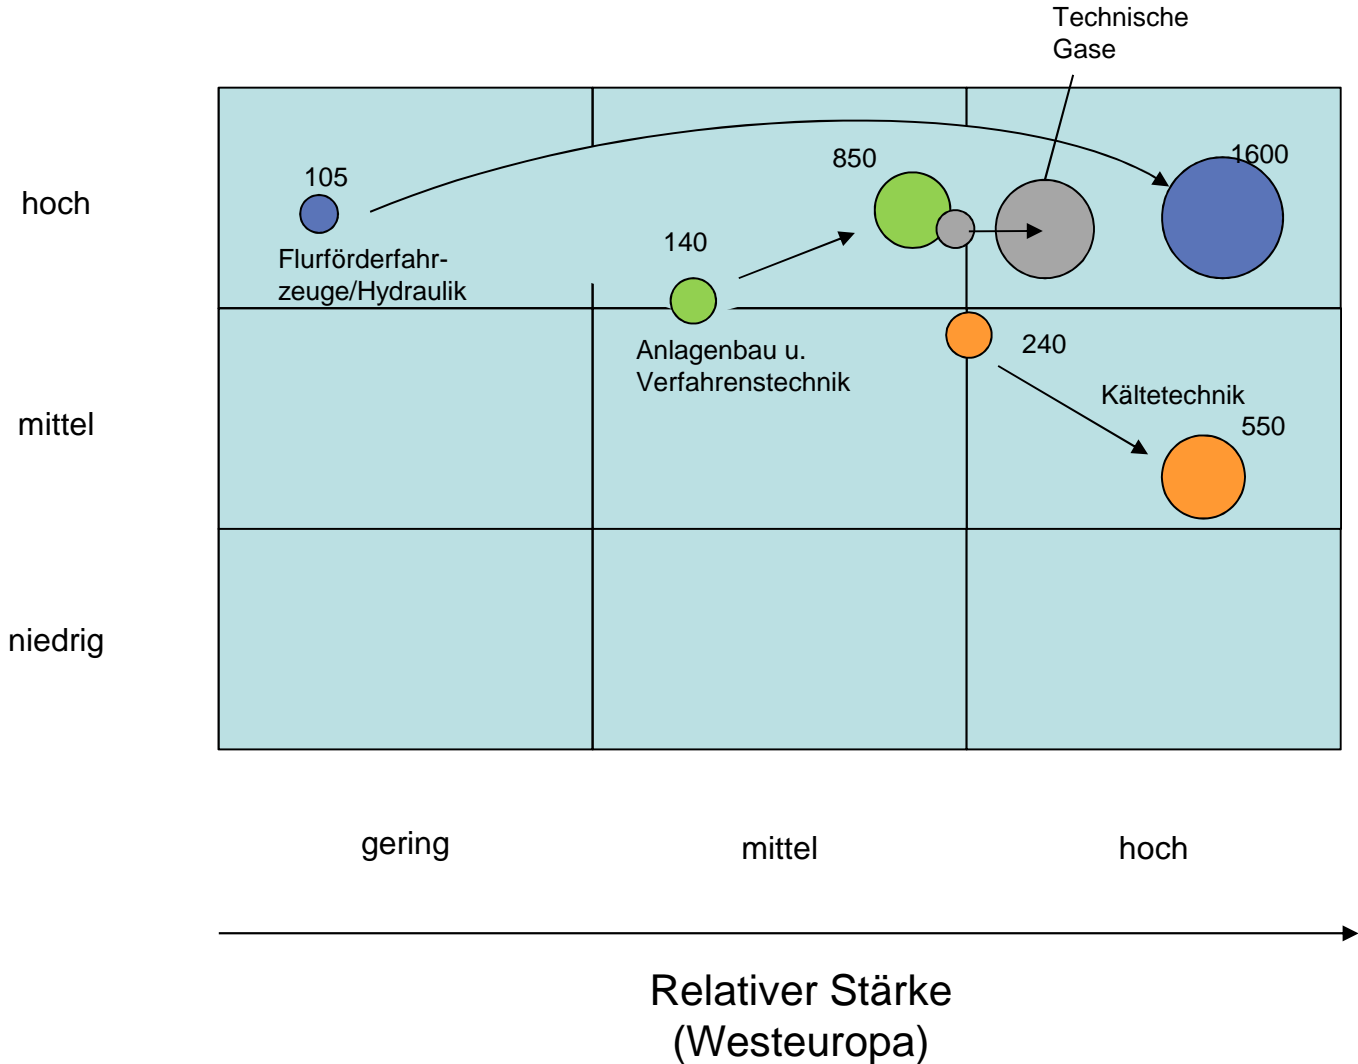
Technische Gase

hoch

mittel

niedrig

105

Flurförderfahrzeuge/Hydraulik

850

140

1600

Anlagenbau u. Verfahrenstechnik

240

Kältetechnik

550

gering

mittel

hoch

Relativer Stärke (Westeuropa)